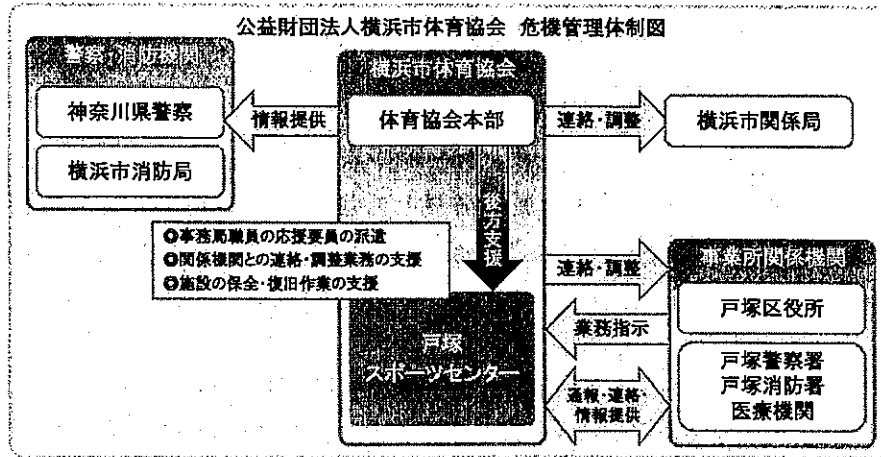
公益財団法人横浜市体育協会　危機管理体制図

警察・消防機関

神奈川県警察

横浜市消防局

情報提供

横浜市体育協会

体育協会本部

連絡・調整

横浜市関係局

後方支援

❶事務局職員の応援要員の派遣
❷関係機関との連絡・調整業務の支援
❸施設の保全・復旧作業の支援

連絡・調整

事業所関係機関

戸塚区役所

業務指示

戸塚スポーツセンター

通報・連絡・情報提供

戸塚警察署
戸塚消防署
医療機関